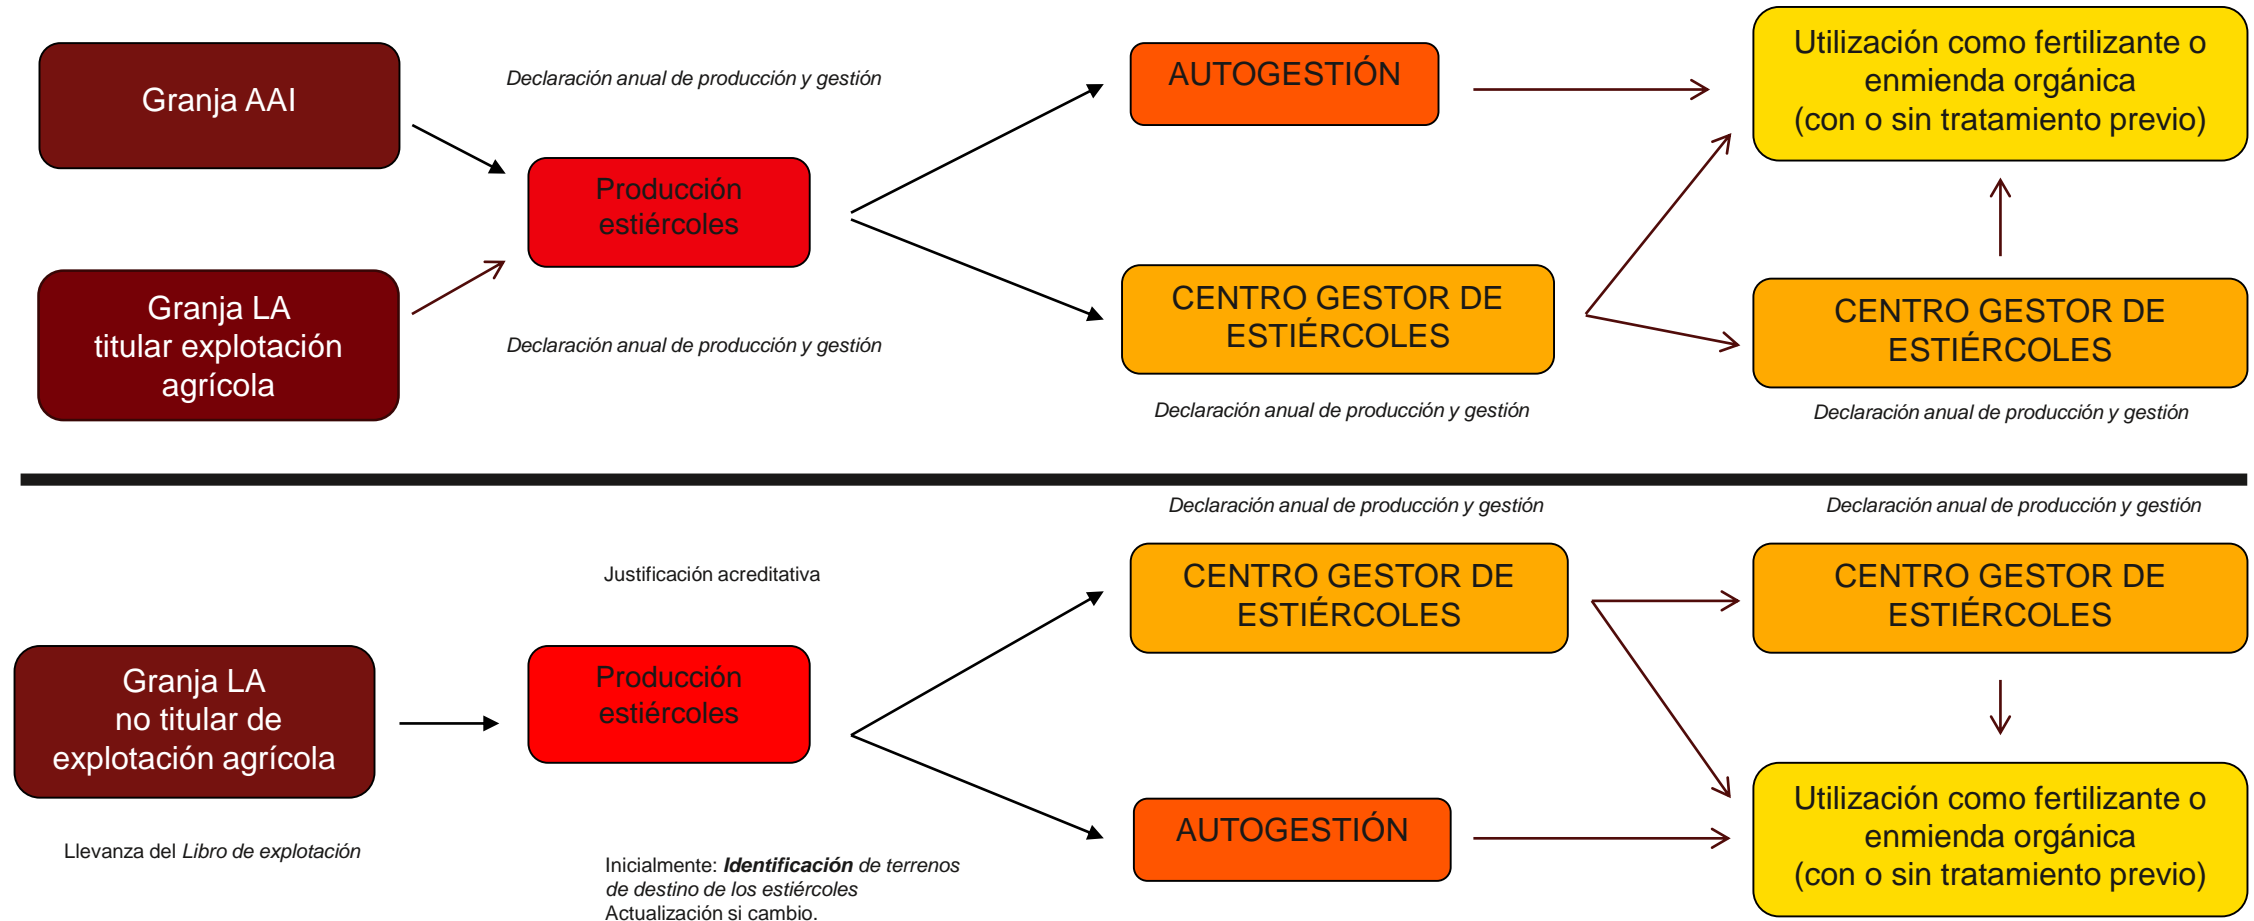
Granja AAI

Declaración anual de producción y gestión

Granja LA titular explotación agrícola

Declaración anual de producción y gestión

Producción estiércoles

AUTOGESTIÓN

CENTRO GESTOR DE ESTIÉRCOLES

Declaración anual de producción y gestión

Utilización como fertilizante o enmienda orgánica (con o sin tratamiento previo)

CENTRO GESTOR DE ESTIÉRCOLES

Declaración anual de producción y gestión

Declaración anual de producción y gestión

Declaración anual de producción y gestión

Justificación acreditativa

Granja LA no titular de explotación agrícola

Llevanza del *Libro de explotación*

Producción estiércoles

CENTRO GESTOR DE ESTIÉRCOLES

AUTOGESTIÓN

Inicialmente: ***Identificación*** *de terrenos de destino de los estiércoles*
Actualización si cambio.

CENTRO GESTOR DE ESTIÉRCOLES

Utilización como fertilizante o enmienda orgánica (con o sin tratamiento previo)